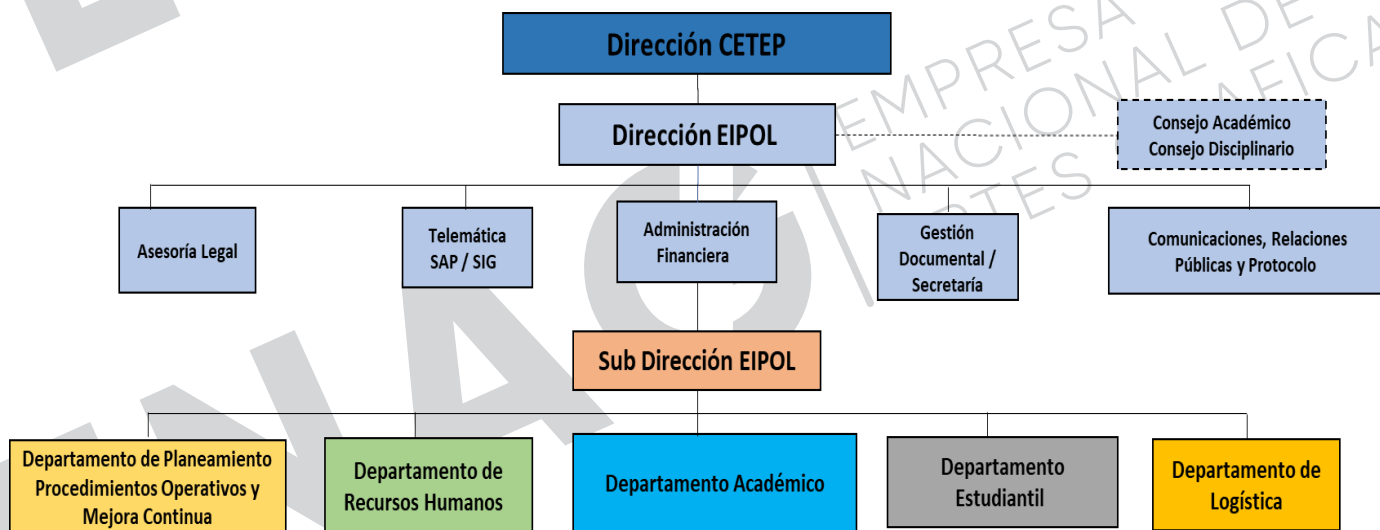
Dirección CETEP

Dirección EIPOL

Consejo Académico
Consejo Disciplinario

Asesoría Legal

Telemática
SAP / SIG

Administración
Financiera

Gestión
Documental /
Secretaría

Comunicaciones, Relaciones
Públicas y Protocolo

Sub Dirección EIPOL

Departamento de Planeamiento
Procedimientos Operativos y
Mejora Continua

Departamento de
Recursos Humanos

Departamento Académico

Departamento
Estudiantil

Departamento de
Logística

EMPRESA NACIONAL DE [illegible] ARTES GRAFICA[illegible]

ENAG